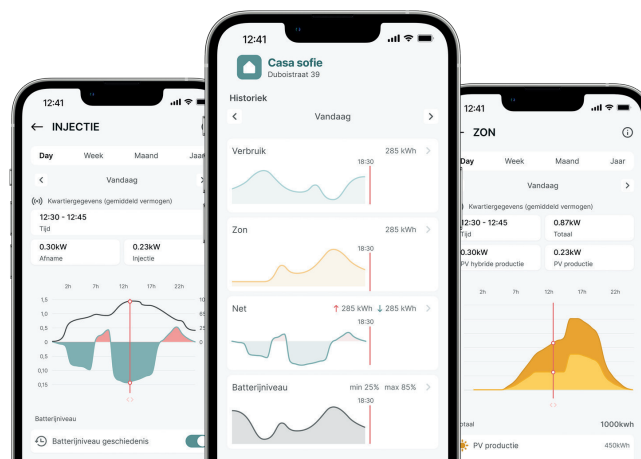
12:41

← INJECTIE

Day Week Maand Jaar

Vandaag

Kwartiergegevens (gemiddeld vermogen)

12:30 - 12:45
Tijd

0.30kW
Afname

0.23kW
Injectie

2h 7h 12h 17h 22h

1,5
1,0
0,5
0
0,05
0,1
0,15

10
85
70

Batterijniveau

Batterijniveau geschiedenis

12:41

Casa sofie
Duboistraat 39

Historiek

Vandaag

Verbruik 285 kWh
18:30

Zon 285 kWh
18:30

Net ↑ 285 kWh ↓ 285 kWh
18:30

Batterijniveau min 25% max 85%
18:30

12:41

← ZON

Day Week Maand Jaar

Vandaag

Kwartiergegevens (gemiddeld vermogen)

12:30 - 12:45
Tijd

0.87kW
Totaal

0.30kW
PV hybride productie

0.23kW
PV productie

2h 7h 12h 17h 22h

Totaal 1000kwh

PV productie 450kWh